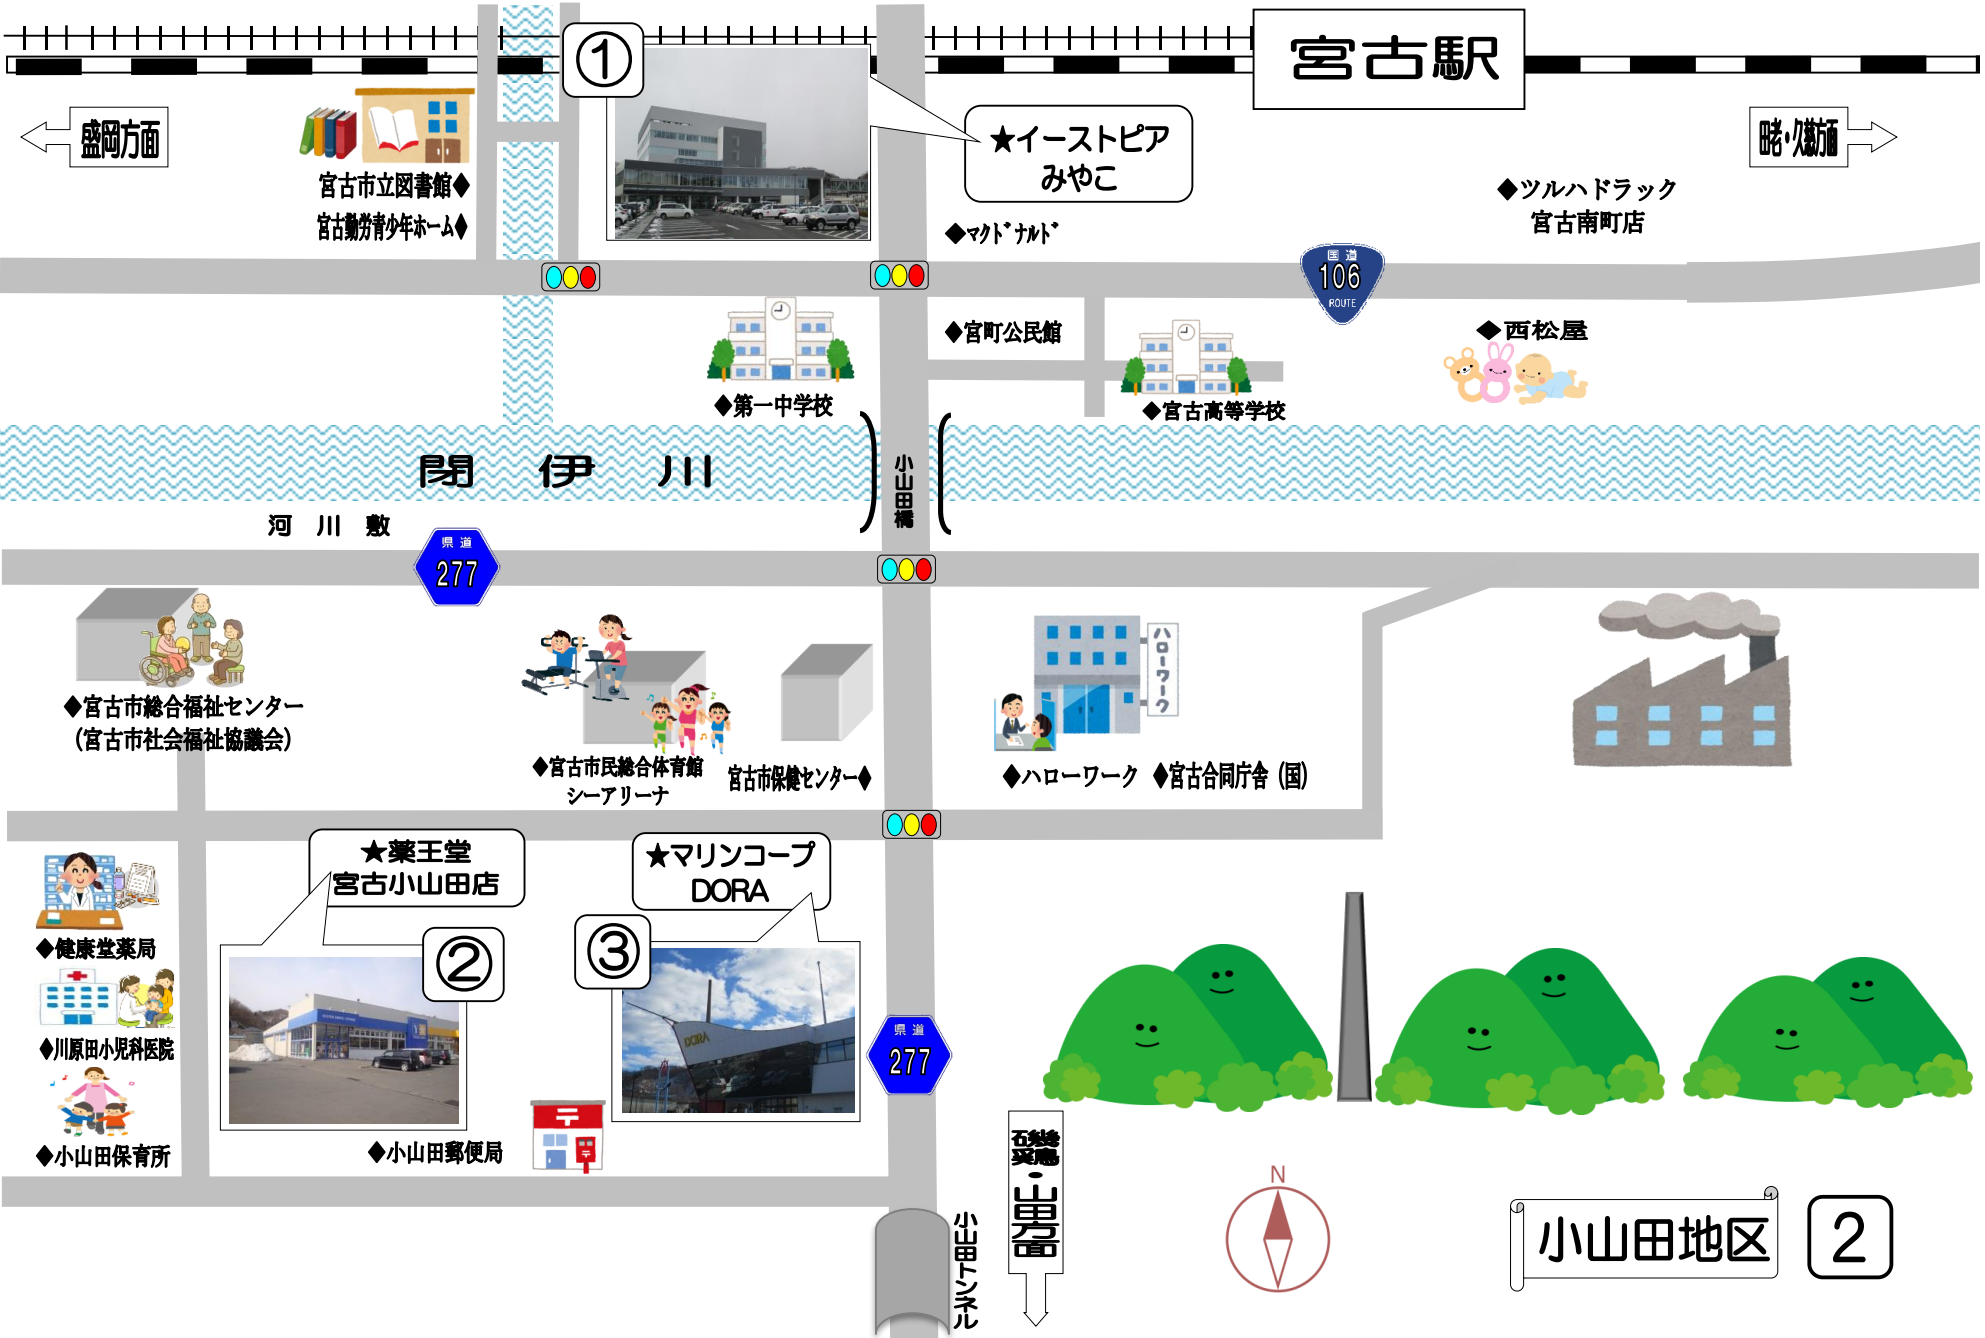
宮古駅

①

盛岡方面

宮古市立図書館◆
宮古勤労青少年ホーム◆

★イーストピア
みやこ

◆マクドナルド

田老・久慈方面

◆ツルハドラッグ
宮古南町店

国道
106
ROUTE

◆宮町公民館

◆第一中学校

◆宮古高等学校

◆西松屋

閉　伊　川

小山田橋

河　川　敷

県道
277

◆宮古市総合福祉センター
（宮古市社会福祉協議会）

◆宮古市民総合体育館
シーアリーナ

宮古市保健センター◆

ハローワーク

◆ハローワーク　◆宮古合同庁舎（国）

★薬王堂
宮古小山田店

★マリンコープ
DORA

◆健康堂薬局

②

③

◆川原田小児科医院

県道
277

◆小山田保育所

◆小山田郵便局

石巻・釜石方面

小山田トンネル

N

小山田地区

2